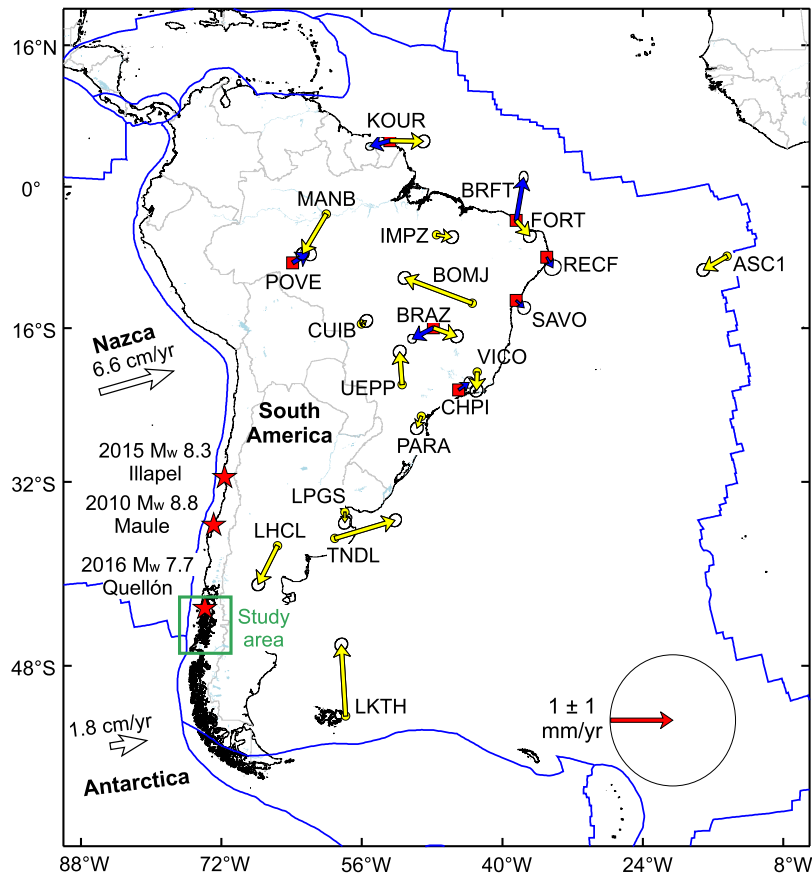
16°N
0°
16°S
32°S
48°S
KOUR
MANB
BRFT
FORT
IMPZ
RECF
ASC1
POVE
BOMJ
CUIB
BRAZ
SAVO
Nazca
6.6 cm/yr
VICO
UEPP
CHPI
South America
PARA
2015 $M_W$ 8.3
Illapel
2010 $M_W$ 8.8
Maule
LPGS
LHCL
TNDL
2016 $M_W$ 7.7
Quellón
Study area
LKTH
1 ± 1
mm/yr
1.8 cm/yr
Antarctica
88°W
72°W
56°W
40°W
24°W
8°W